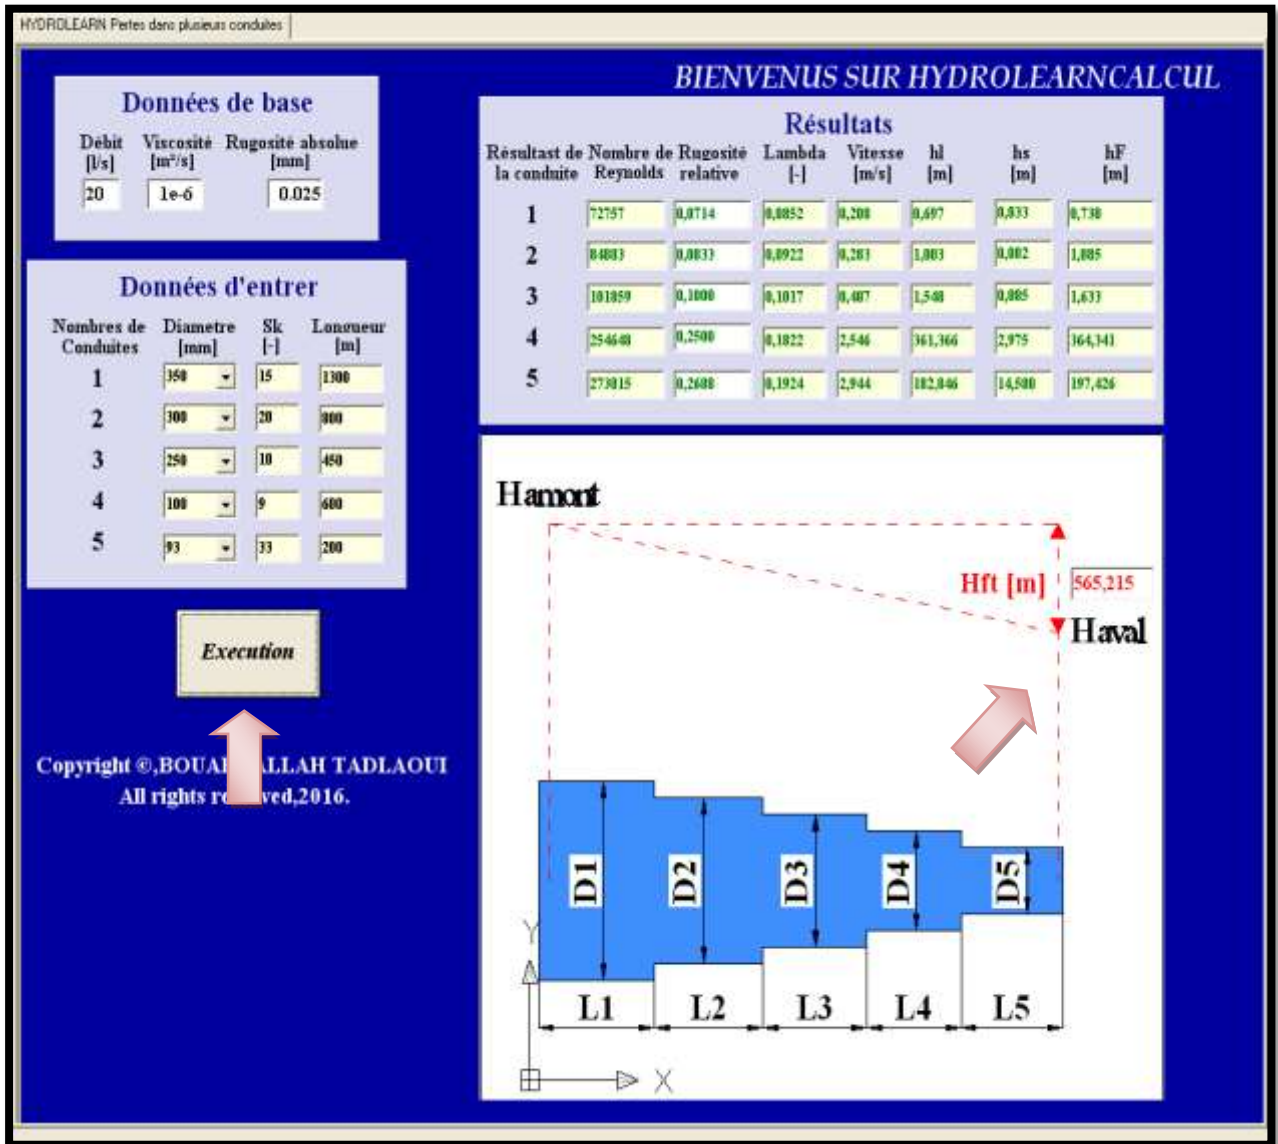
HYDROLEARN Pertes dans plusieurs conduites

BIENVENUS SUR HYDROLEARNCALCUL

Données de base

| Débit [l/s] | Viscosité [m²/s] | Rugosité absolue [mm] |
|---|---|---|
| 20 | 1e-6 | 0.025 |

Données d'entrer

| Nombres de Conduites | Diametre [mm] | Sk [-] | Longueur [m] |
|---|---|---|---|
| 1 | 350 | 15 | 1300 |
| 2 | 300 | 20 | 800 |
| 3 | 250 | 10 | 450 |
| 4 | 100 | 9 | 600 |
| 5 | 93 | 33 | 200 |

Execution

Copyright ©,BOUA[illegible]ALLAH TADLAOUI
All rights r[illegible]ved,2016.

Résultats

| Résultast de la conduite | Nombre de Reynolds | Rugosité relative | Lambda [-] | Vitesse [m/s] | hl [m] | hs [m] | hF [m] |
|---|---|---|---|---|---|---|---|
| 1 | 72757 | 0,0714 | 0,0852 | 0,208 | 0,697 | 0,033 | 0,730 |
| 2 | 84883 | 0,0833 | 0,0922 | 0,283 | 1,003 | 0,082 | 1,085 |
| 3 | 101859 | 0,1000 | 0,1017 | 0,407 | 1,548 | 0,085 | 1,633 |
| 4 | 254648 | 0,2500 | 0,1822 | 2,546 | 361,366 | 2,975 | 364,341 |
| 5 | 273815 | 0,2688 | 0,1924 | 2,944 | 182,846 | 14,580 | 197,426 |

Hamont
Hft [m] 565,215
Haval
D1 D2 D3 D4 D5
Y
L1 L2 L3 L4 L5
X